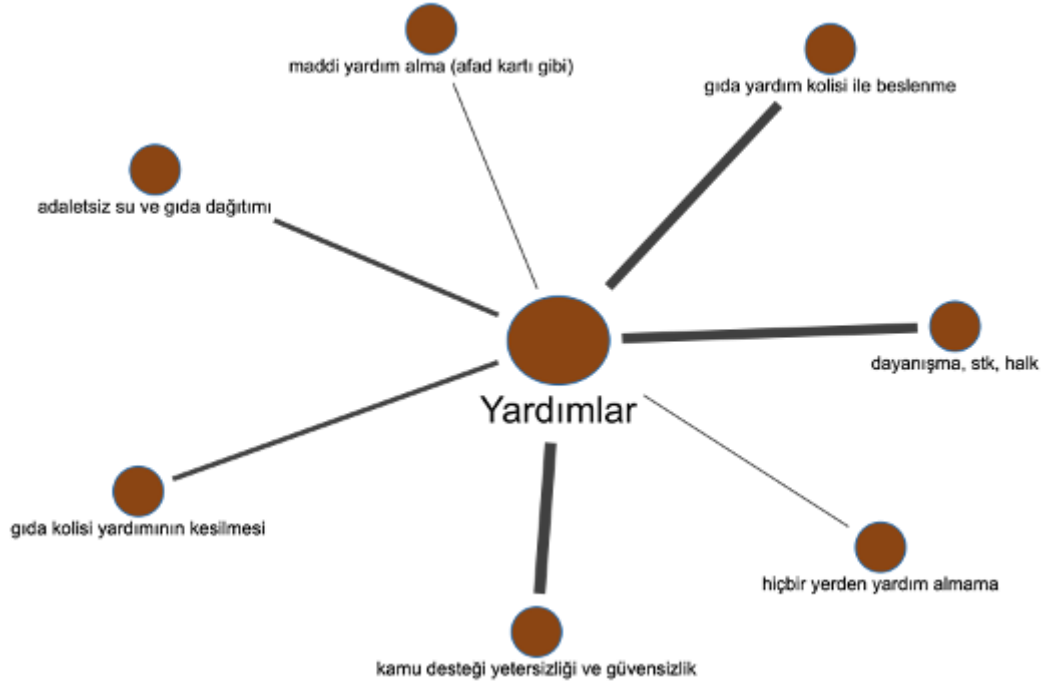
maddi yardım alma (afad kartı gibi)

gıda yardım kolisi ile beslenme

adaletsiz su ve gıda dağıtımı

Yardımlar

dayanışma, stk, halk

gıda kolisi yardımının kesilmesi

hiçbir yerden yardım almama

kamu desteği yetersizliği ve güvensizlik